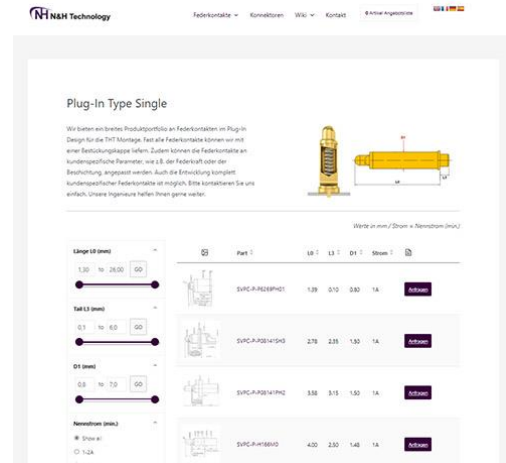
N&H Technology

Federkontakte ⌄ Konnektoren Wiki ⌄ Kontakt 0 Artikel Angebotsliste

Plug-In Type Single

Wir bieten ein breites Produktportfolio an Federkontakten im Plug-In Design für die THT Montage. Fast alle Federkontakte können wir mit einer Bestückungskappe liefern. Zudem können die Federkontakte an kundenspezifische Parameter, wie z.B. der Federkraft oder der Beschichtung, angepasst werden. Auch die Entwicklung komplett kundenspezifischer Federkontakte ist möglich. Bitte kontaktieren Sie uns einfach. Unsere Ingenieure helfen Ihnen gerne weiter.

Werte in mm / Strom = Nennstrom (min.)

Länge L0 (mm)
1,30 to 26,00 GO

Tail L1 (mm)
0,1 to 6,0 GO

D1 (mm)
0,6 to 7,0 GO

Nennstrom (min.)
Show all
1-2A

| | Part | L0 | L1 | D1 | Strom | |
|---|---|---|---|---|---|---|
| | SVPC-P-P6268PH01 | 1.39 | 0.10 | 0.80 | 1A | Anfragen |
| | SVPC-P-P08141SH3 | 2.78 | 2.35 | 1.50 | 1A | Anfragen |
| | SVPC-P-P08141PH2 | 3.58 | 3.15 | 1.50 | 1A | Anfragen |
| | SVPC-P-H168M0 | 4.00 | 2.50 | 1.48 | 1A | Anfragen |